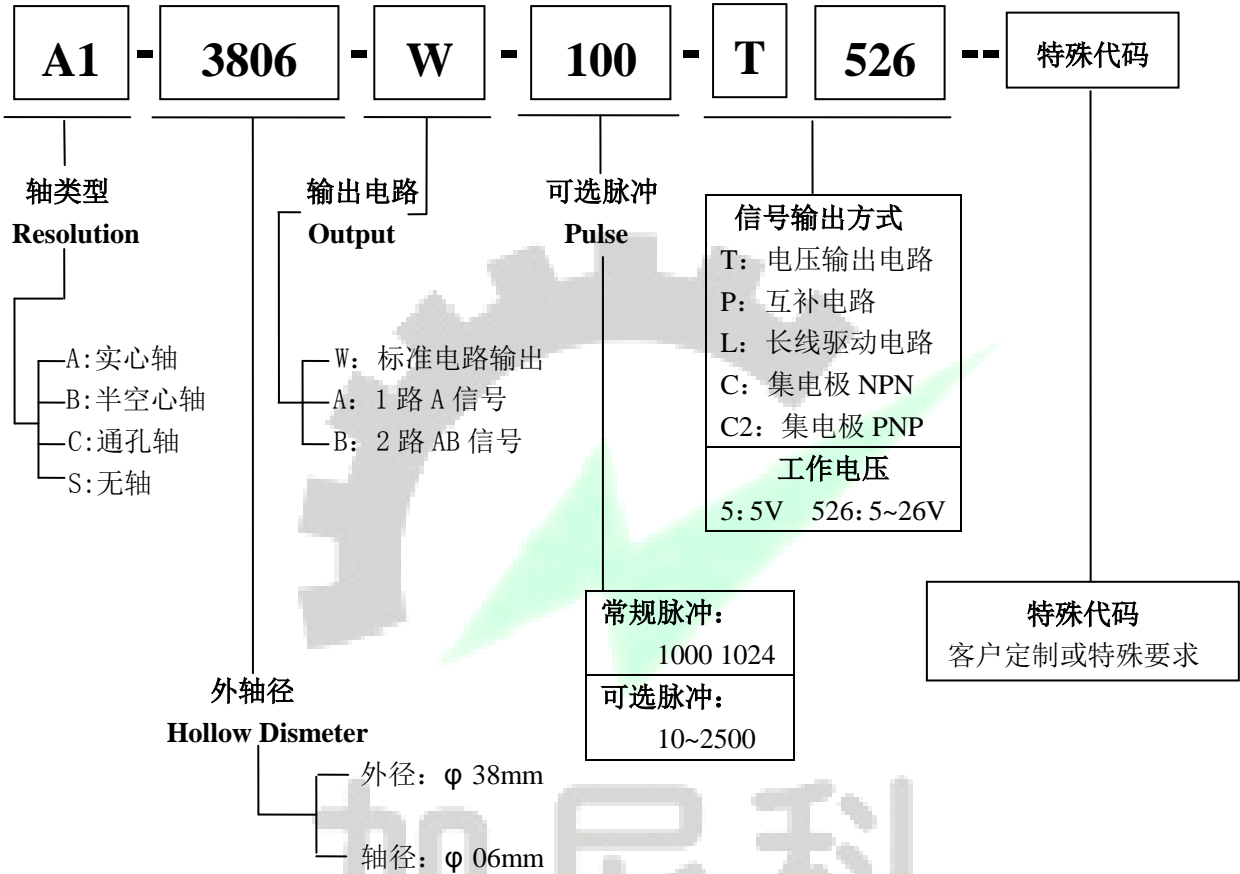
A1 - 3806 - W - 100 - T 526 -- 特殊代码

轴类型
Resolution

A:实心轴
B:半空心轴
C:通孔轴
S:无轴

输出电路
Output

W：标准电路输出
A：1 路 A 信号
B：2 路 AB 信号

可选脉冲
Pulse

信号输出方式
T：电压输出电路
P：互补电路
L：长线驱动电路
C：集电极 NPN
C2：集电极 PNP

工作电压
5：5V 526：5~26V

常规脉冲：
1000 1024
可选脉冲：
10~2500

特殊代码
客户定制或特殊要求

外轴径
Hollow Dismeter

外径：φ 38mm
轴径：φ 06mm